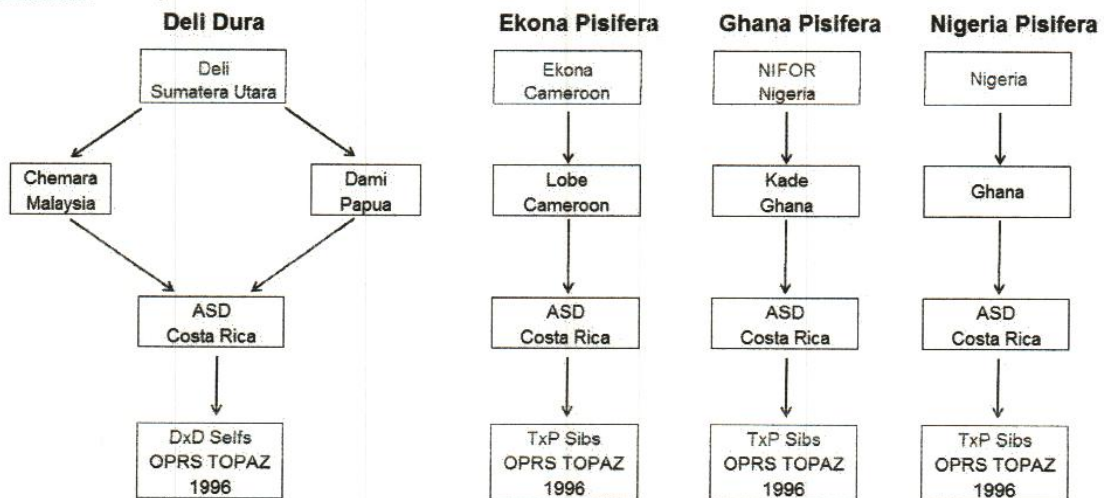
Deli Dura

Deli
Sumatera Utara

Chemara
Malaysia

Dami
Papua

ASD
Costa Rica

DxD Selfs
OPRS TOPAZ
1996

Ekona Pisifera

Ekona
Cameroon

Lobe
Cameroon

ASD
Costa Rica

TxP Sibs
OPRS TOPAZ
1996

Ghana Pisifera

NIFOR
Nigeria

Kade
Ghana

ASD
Costa Rica

TxP Sibs
OPRS TOPAZ
1996

Nigeria Pisifera

Nigeria

Ghana

ASD
Costa Rica

TxP Sibs
OPRS TOPAZ
1996